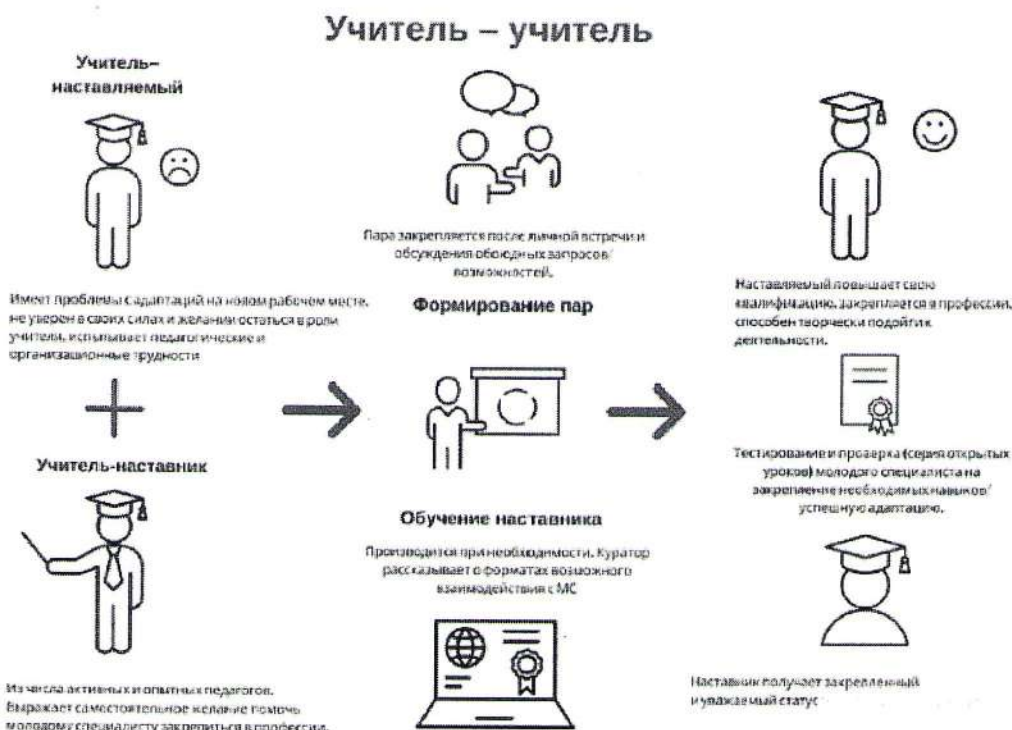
Учитель – учитель

Учитель–наставляемый

Имеет проблемы с адаптацией на новом рабочем месте, не уверен в своих силах и желании остаться в роли учителя, испытывает педагогические и организационные трудности

Учитель-наставник

Из числа активных и опытных педагогов. Выражает самостоятельное желание помочь молодому специалисту закрепиться в профессии.

Пара закрепляется после личной встречи и обсуждения обоюдных запросов/ возможностей.

Формирование пар

Обучение наставника

Производится при необходимости. Куратор рассказывает о форматах возможного взаимодействия с МС

Наставляемый повышает свою квалификацию, закрепляется в профессии, способен творчески подойти к деятельности.

Тестирование и проверка (серия открытых уроков) молодого специалиста на закрепление необходимых навыков/ успешную адаптацию.

Наставник получает закрепленный и уважаемый статус